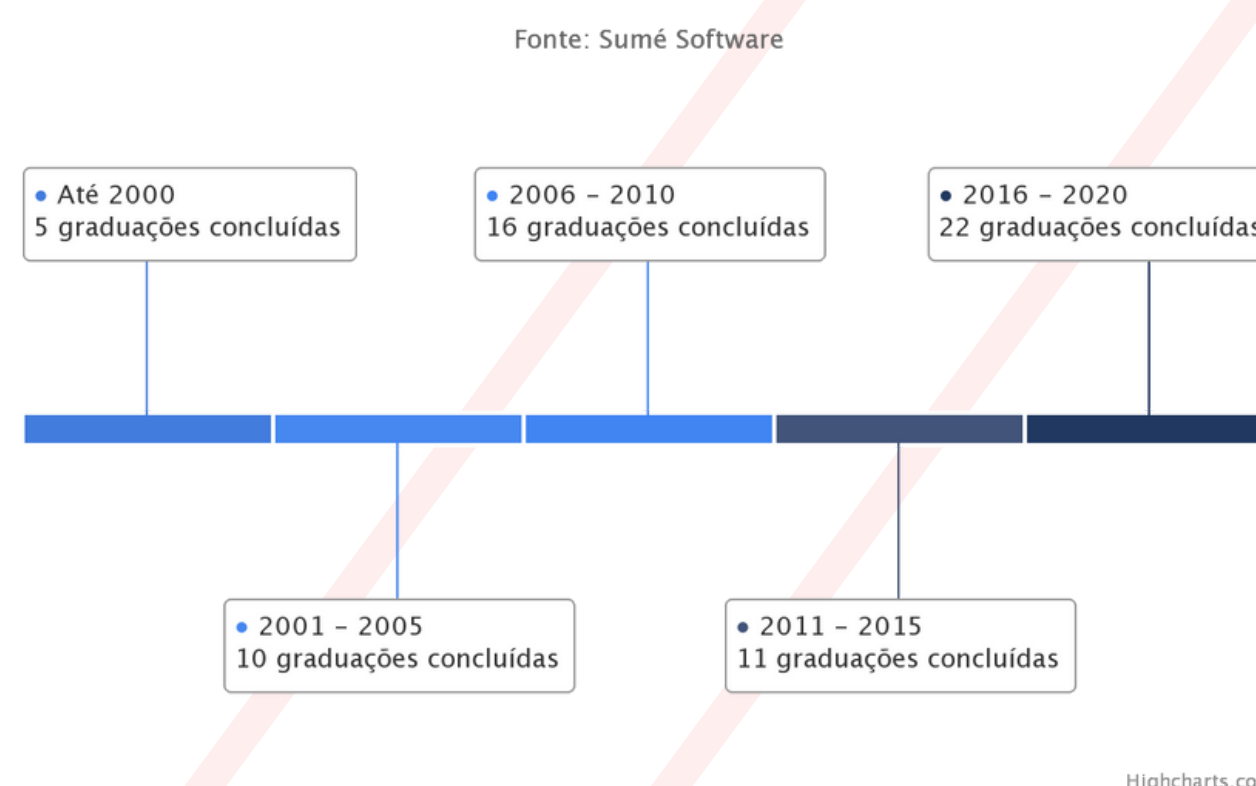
Fonte: Sumé Software

• Até 2000
5 graduações concluídas

• 2006 – 2010
16 graduações concluídas

• 2016 – 2020
22 graduações concluídas

• 2001 – 2005
10 graduações concluídas

• 2011 – 2015
11 graduações concluídas

Highcharts.co